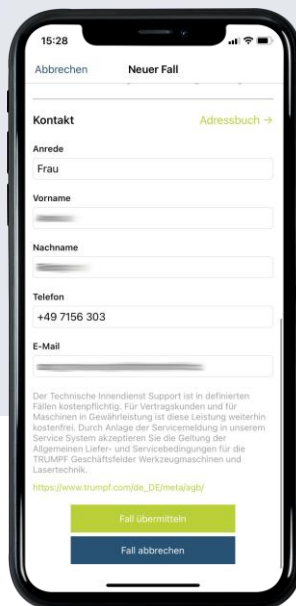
15:28

Abbrechen Neuer Fall

Kontakt Adressbuch →

Anrede
Frau

Vorname
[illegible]

Nachname
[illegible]

Telefon
+49 7156 303

E-Mail
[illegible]

Der Technische Innendienst Support ist in definierten Fällen kostenpflichtig. Für Vertragskunden und für Maschinen in Gewährleistung ist diese Leistung weiterhin kostenfrei. Durch Anlage der Servicemeldung in unserem Service System akzeptieren Sie die Geltung der Allgemeinen Liefer- und Servicebedingungen für die TRUMPF Geschäftsfelder Werkzeugmaschinen und Lasertechnik.

https://www.trumpf.com/de_DE/meta/agb/

Fall übermitteln

Fall abbrechen